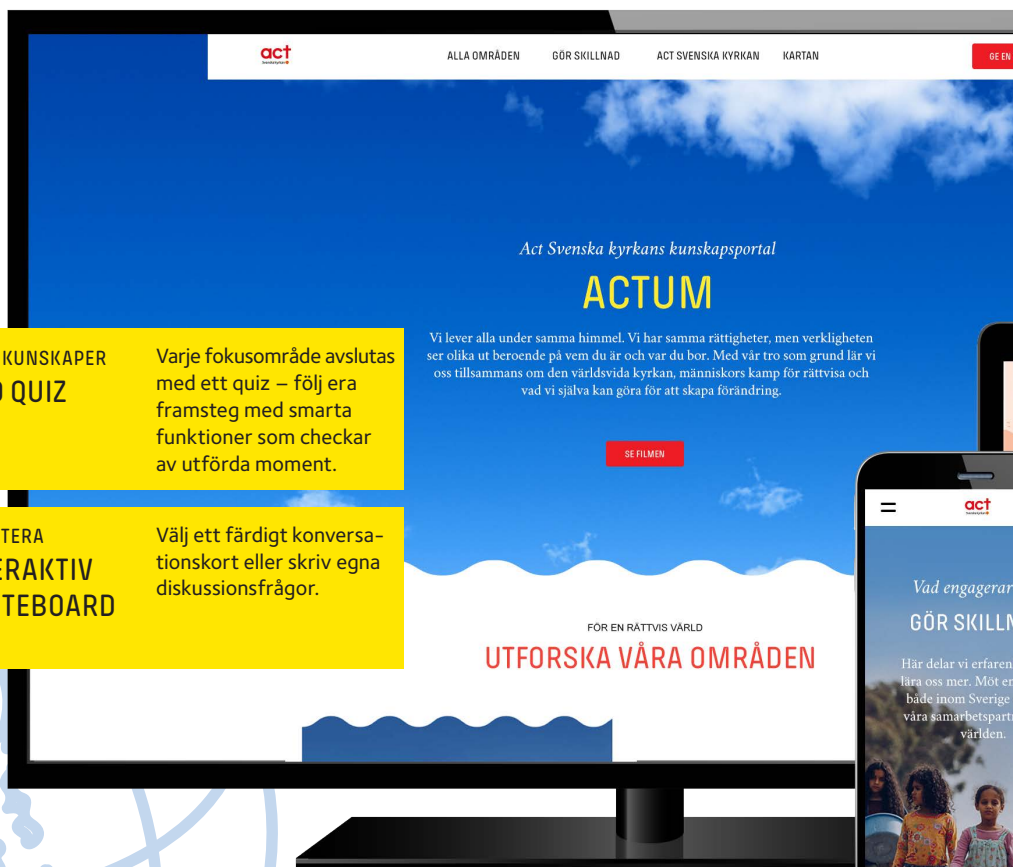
act

ALLA OMRÅDEN GÖR SKILLNAD ACT SVENSKA KYRKAN KARTAN

GE EN

Act Svenska kyrkans kunskapsportal

ACTUM

Vi lever alla under samma himmel. Vi har samma rättigheter, men verkligheten ser olika ut beroende på vem du är och var du bor. Med vår tro som grund lär vi oss tillsammans om den världsvida kyrkan, människors kamp för rättvisa och vad vi själva kan göra för att skapa förändring.

SE FILMEN

KUNSKAPER
QUIZ

Varje fokusområde avslutas med ett quiz – följ era framsteg med smarta funktioner som checkar av utförda moment.

TERA
ERAKTIV
TEBOARD

Välj ett färdigt konversationskort eller skriv egna diskussionsfrågor.

FÖR EN RÄTTVIS VÄRLD

UTFORSKA VÅRA OMRÅDEN

act

Vad engagerar

GÖR SKILLN

Här delar vi erfaren
lära oss mer. Möt er
både inom Sverige
våra samarbetspart
världen.